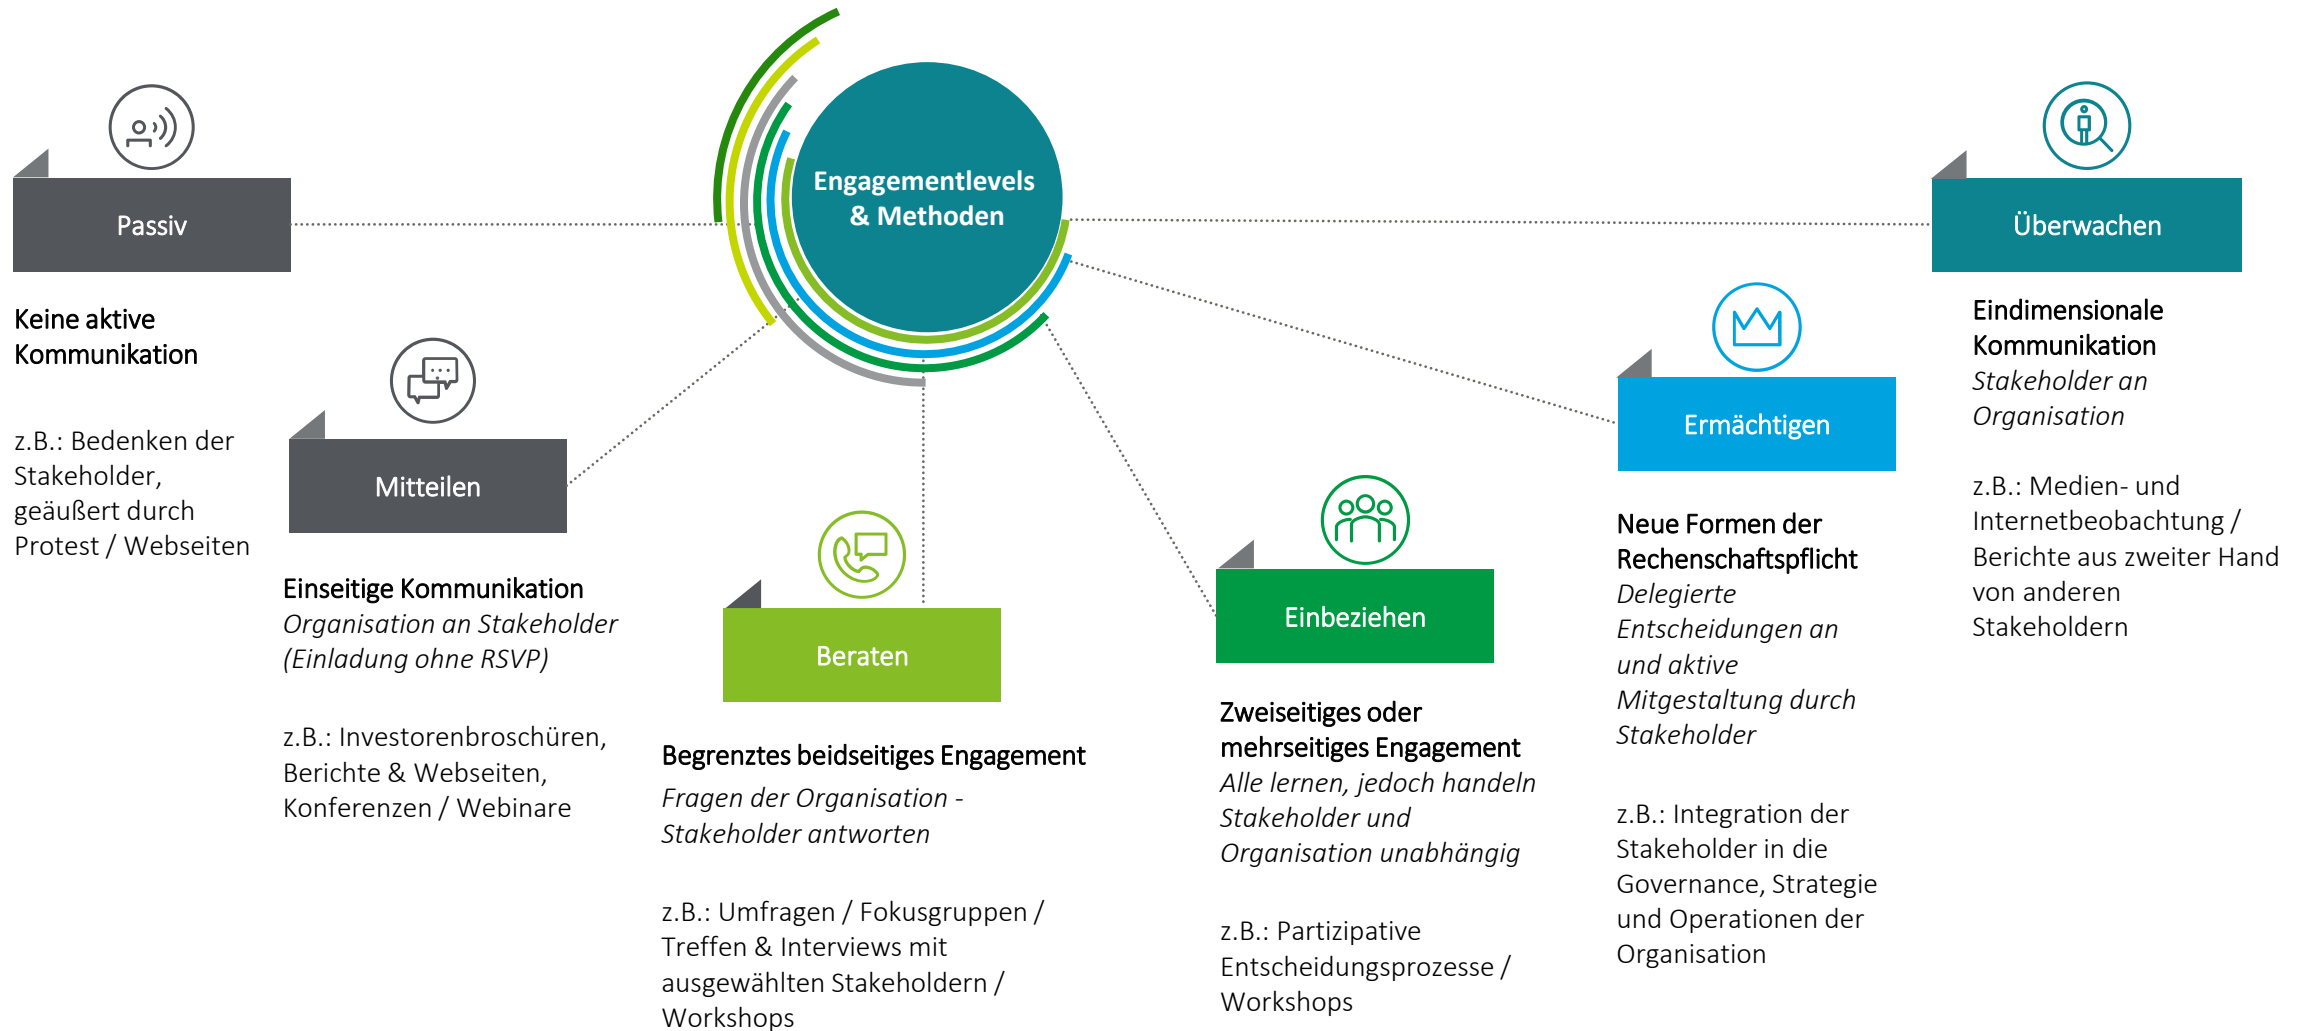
Engagementlevels & Methoden

Passiv

Keine aktive Kommunikation

z.B.: Bedenken der Stakeholder, geäußert durch Protest / Webseiten

Mitteilen

Einseitige Kommunikation
*Organisation an Stakeholder (Einladung ohne RSVP)*

z.B.: Investorenbroschüren, Berichte & Webseiten, Konferenzen / Webinare

Beraten

Begrenztes beidseitiges Engagement
*Fragen der Organisation - Stakeholder antworten*

z.B.: Umfragen / Fokusgruppen / Treffen & Interviews mit ausgewählten Stakeholdern / Workshops

Einbeziehen

Zweiseitiges oder mehrseitiges Engagement
*Alle lernen, jedoch handeln Stakeholder und Organisation unabhängig*

z.B.: Partizipative Entscheidungsprozesse / Workshops

Ermächtigen

Neue Formen der Rechenschaftspflicht
*Delegierte Entscheidungen an und aktive Mitgestaltung durch Stakeholder*

z.B.: Integration der Stakeholder in die Governance, Strategie und Operationen der Organisation

Überwachen

Eindimensionale Kommunikation
*Stakeholder an Organisation*

z.B.: Medien- und Internetbeobachtung / Berichte aus zweiter Hand von anderen Stakeholdern